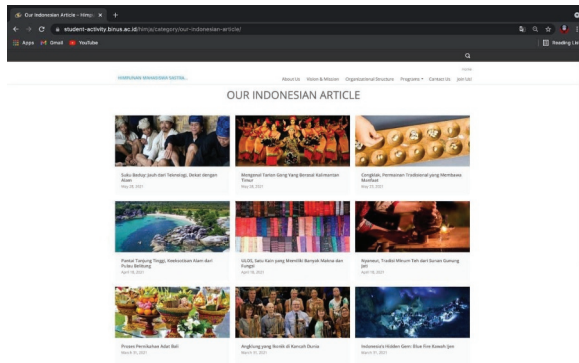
Our Indonesian Article - Himp: ×

student-activity.binus.ac.id/himja/category/our-indonesian-article/

Apps Gmail YouTube

Reading List

HIMPUNAN MAHASISWA SASTRA...

Home

About Us Vision & Mission Organizational Structure Programs Contact Us Join Us!

OUR INDONESIAN ARTICLE

Suku Baduy: Jauh dari Teknologi, Dekat dengan Alam

May 28, 2021

Mengenal Tarian Gong Yang Berasal Kalimantan Timur

May 28, 2021

Congklak, Permainan Tradisional yang Membawa Manfaat

May 23, 2021

Pantai Tanjung Tinggi, Keeksotisan Alam dari Pulau Belitung

April 18, 2021

ULOS, Satu Kain yang Memiliki Banyak Makna dan Fungsi

April 18, 2021

Nyenyut, Tradisi Minum Teh dari Gunan Gunung Jati

April 18, 2021

Prosesi Pernikahan Adat Bali

March 31, 2021

Angklung yang Berdiri di Kancah Dunia

March 31, 2021

Indonesia's Hidden Gem: Blue Fire Kawah Ijen

March 31, 2021